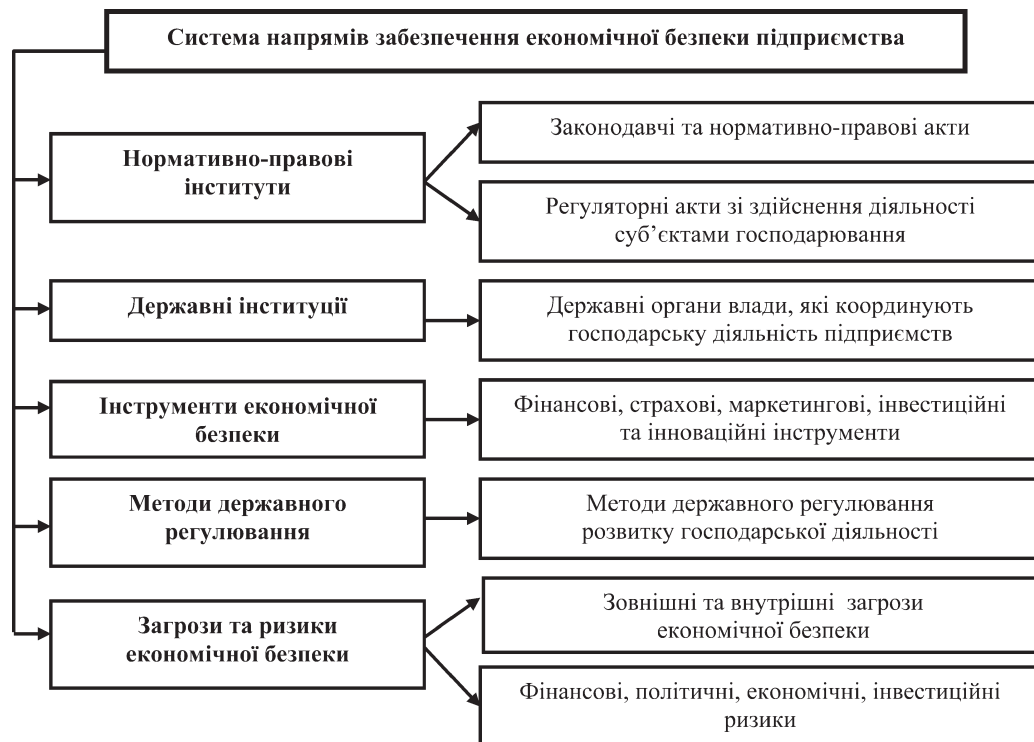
Система напрямів забезпечення економічної безпеки підприємства

Нормативно-правові інститути

Законодавчі та нормативно-правові акти

Регуляторні акти зі здійснення діяльності суб'єктами господарювання

Державні інституції

Державні органи влади, які координують господарську діяльність підприємств

Інструменти економічної безпеки

Фінансові, страхові, маркетингові, інвестиційні та інноваційні інструменти

Методи державного регулювання

Методи державного регулювання розвитку господарської діяльності

Загрози та ризики економічної безпеки

Зовнішні та внутрішні загрози економічної безпеки

Фінансові, політичні, економічні, інвестиційні ризики